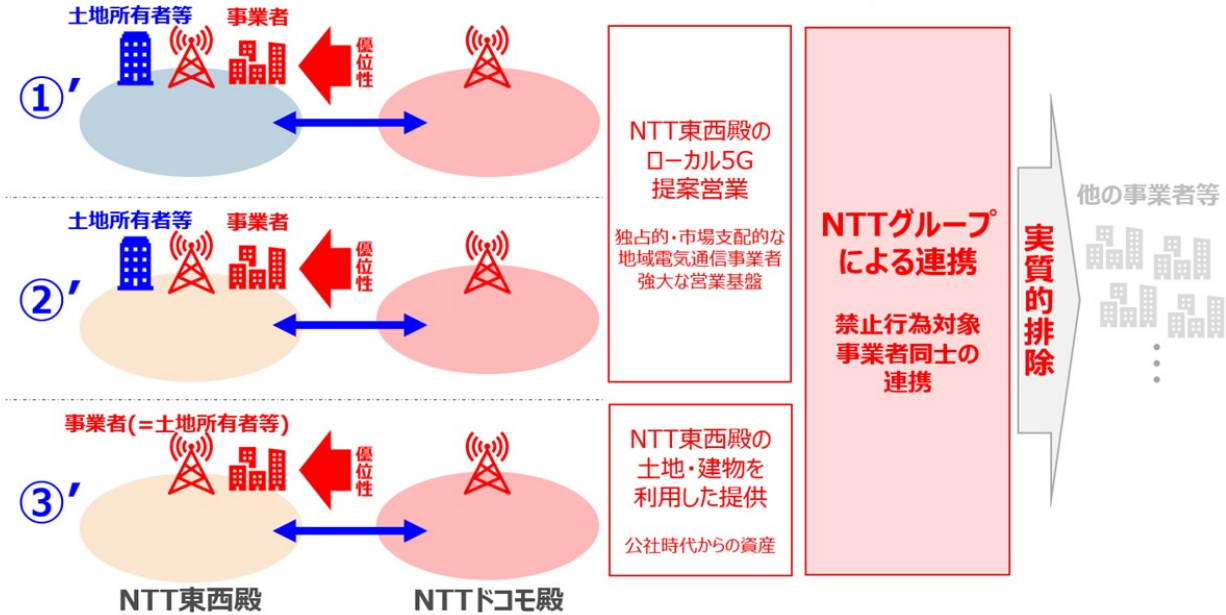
土地所有者等
事業者
優位性
①’

土地所有者等
事業者
優位性
②’

事業者(=土地所有者等)
優位性
③’

NTT東西殿
NTTドコモ殿

NTT東西殿のローカル5G提案営業

独占的・市場支配的な地域電気通信事業者強大な営業基盤

NTT東西殿の土地・建物を利用した提供

公社時代からの資産

NTTグループによる連携

禁止行為対象事業者同士の連携

実質的排除

他の事業者等